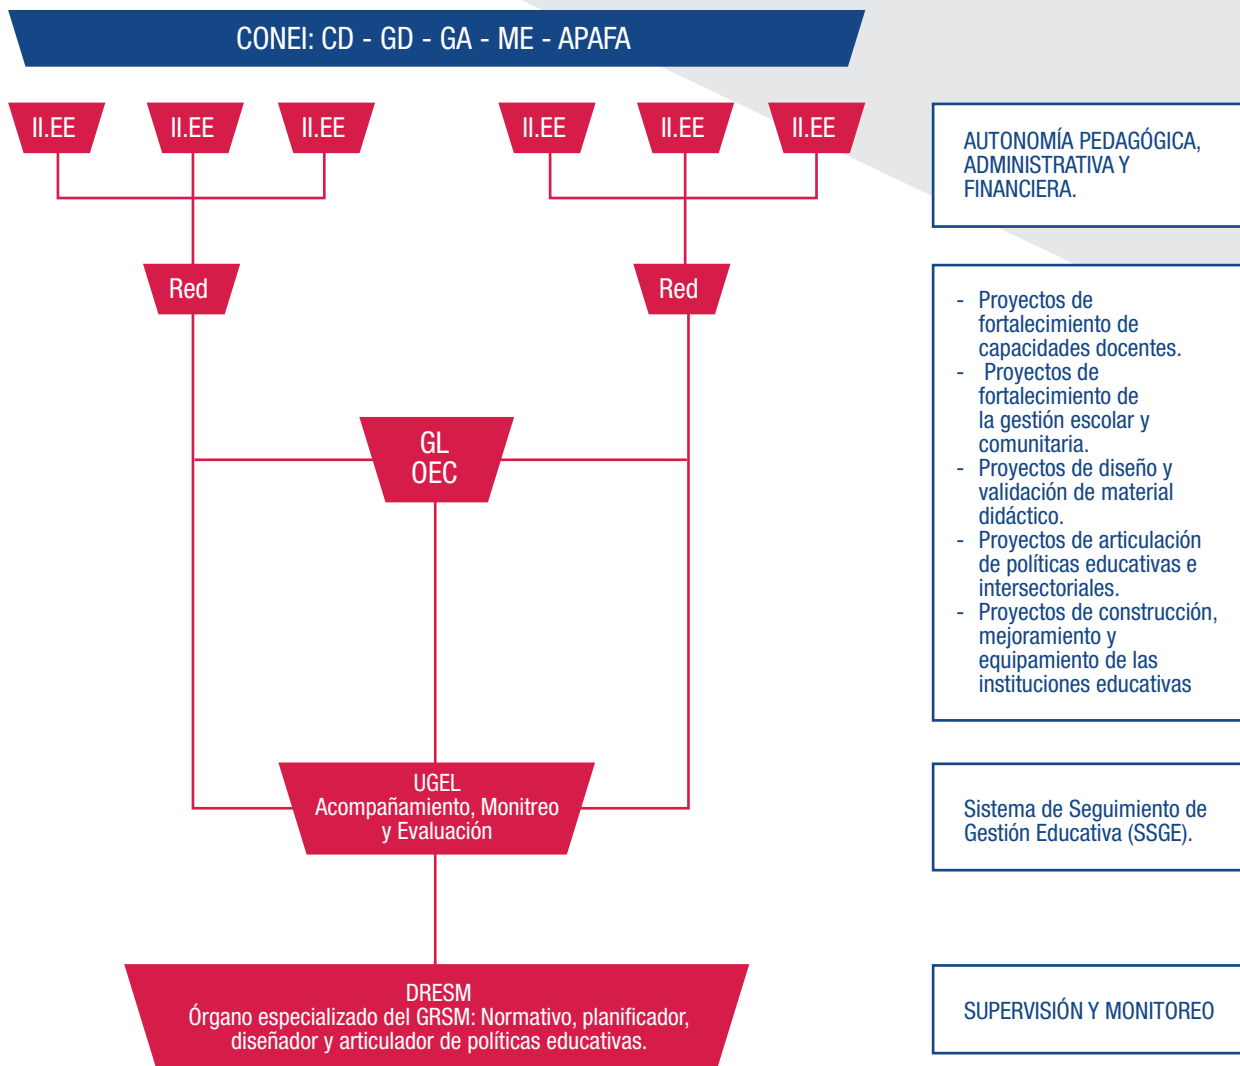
CONEI: CD - GD - GA - ME - APAFA

II.EE

II.EE

II.EE

II.EE

II.EE

II.EE

Red

Red

GL
OEC

UGEL
Acompañamiento, Monitreo y Evaluación

DRESM
Órgano especializado del GRSM: Normativo, planificador, diseñador y articulador de políticas educativas.

AUTONOMÍA PEDAGÓGICA, ADMINISTRATIVA Y FINANCIERA.

- Proyectos de fortalecimiento de capacidades docentes.
- Proyectos de fortalecimiento de la gestión escolar y comunitaria.
- Proyectos de diseño y validación de material didáctico.
- Proyectos de articulación de políticas educativas e intersectoriales.
- Proyectos de construcción, mejoramiento y equipamiento de las instituciones educativas

Sistema de Seguimiento de Gestión Educativa (SSGE).

SUPERVISIÓN Y MONITOREO